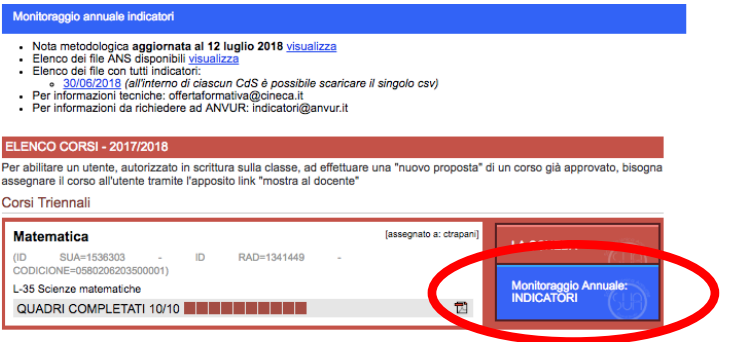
Monitoraggio annuale indicatori

- Nota metodologica **aggiornata al 12 luglio 2018** visualizza
- Elenco dei file ANS disponibili visualizza
- Elenco dei file con tutti indicatori:
  - 30/06/2018 *(all'interno di ciascun CdS è possibile scaricare il singolo csv)*
- Per informazioni tecniche: offertaformativa@cineca.it
- Per informazioni da richiedere ad ANVUR: indicatori@anvur.it

ELENCO CORSI - 2017/2018

Per abilitare un utente, autorizzato in scrittura sulla classe, ad effettuare una "nuovo proposta" di un corso già approvato, bisogna assegnare il corso all'utente tramite l'apposito link "mostra al docente"

Corsi Triennali

Matematica

[assegnato a: ctrapani]

(ID SUA=1536303 - ID RAD=1341449 - CODICIONE=0580206203500001)

L-35 Scienze matematiche

QUADRI COMPLETATI 10/10

LA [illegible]

Monitoraggio Annuale: INDICATORI